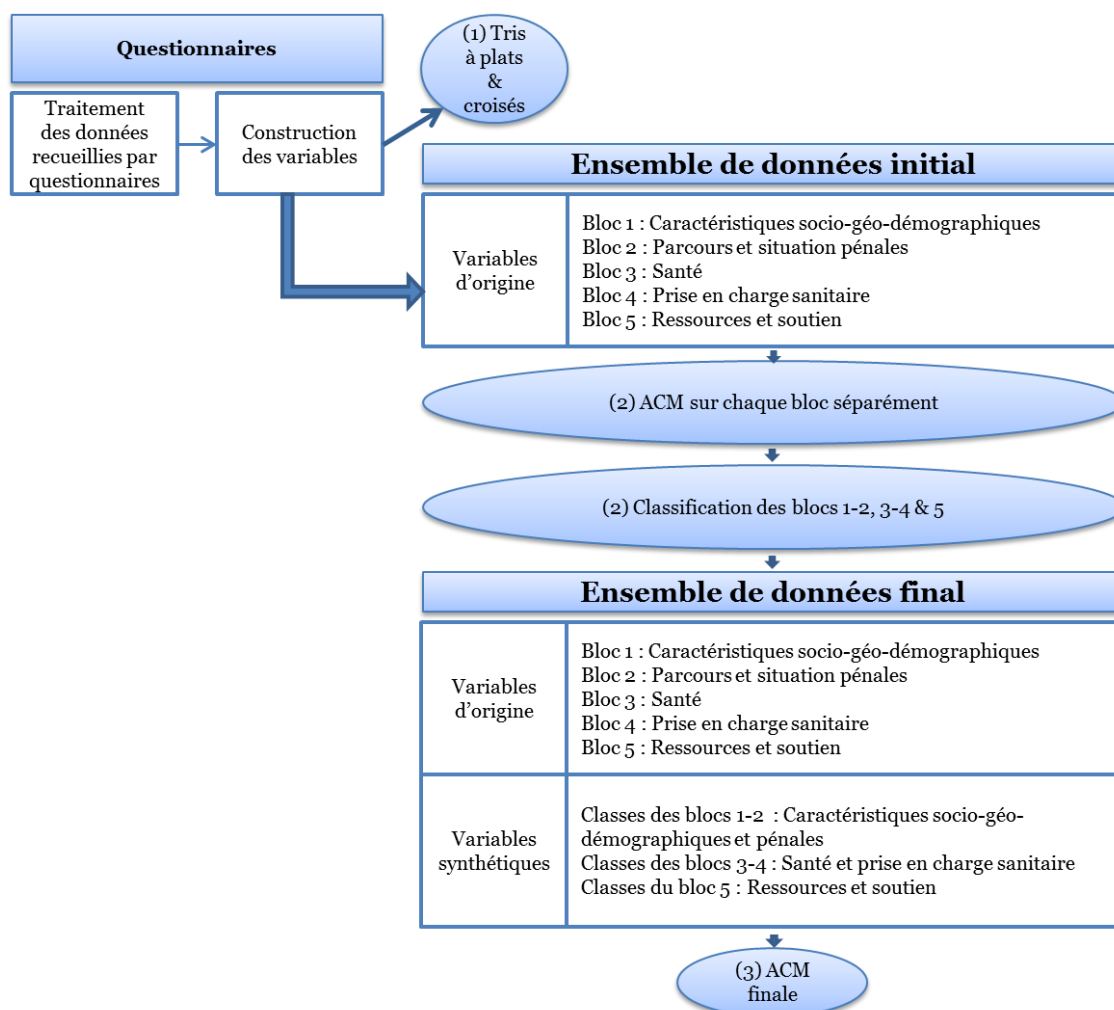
Questionnaires

Traitement des données recueillies par questionnaires

Construction des variables

(1) Tris à plats & croisés

Ensemble de données initial

| Variables d'origine | Bloc 1 : Caractéristiques socio-géo-démographiques<br>Bloc 2 : Parcours et situation pénales<br>Bloc 3 : Santé<br>Bloc 4 : Prise en charge sanitaire<br>Bloc 5 : Ressources et soutien |
|---|---|

(2) ACM sur chaque bloc séparément

(2) Classification des blocs 1-2, 3-4 & 5

Ensemble de données final

| Variables d'origine | Bloc 1 : Caractéristiques socio-géo-démographiques<br>Bloc 2 : Parcours et situation pénales<br>Bloc 3 : Santé<br>Bloc 4 : Prise en charge sanitaire<br>Bloc 5 : Ressources et soutien |
|---|---|
| Variables synthétiques | Classes des blocs 1-2 : Caractéristiques socio-géo-démographiques et pénales<br>Classes des blocs 3-4 : Santé et prise en charge sanitaire<br>Classes du bloc 5 : Ressources et soutien |

(3) ACM finale